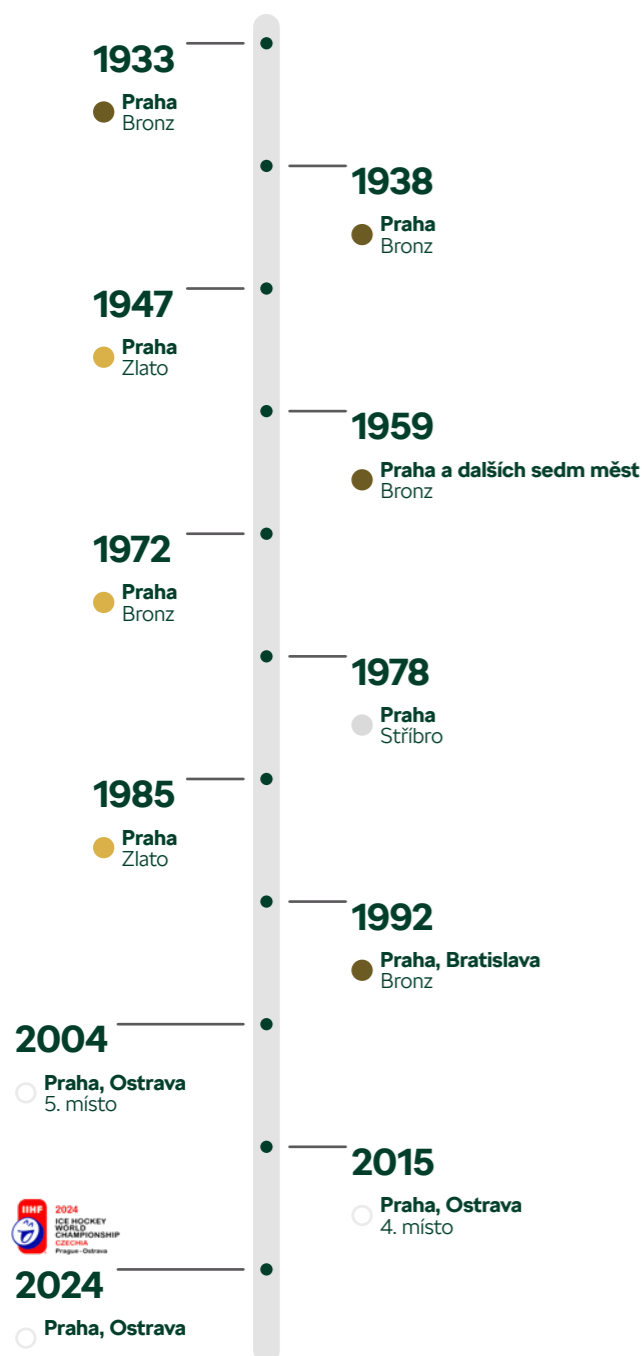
1933
Praha
Bronz

1938
Praha
Bronz

1947
Praha
Zlato

1959
Praha a dalších sedm měst
Bronz

1972
Praha
Bronz

1978
Praha
Stříbro

1985
Praha
Zlato

1992
Praha, Bratislava
Bronz

2004
Praha, Ostrava
5. místo

2015
Praha, Ostrava
4. místo

IIHF 2024 ICE HOCKEY WORLD CHAMPIONSHIP CZECHIA Prague · Ostrava

2024
Praha, Ostrava